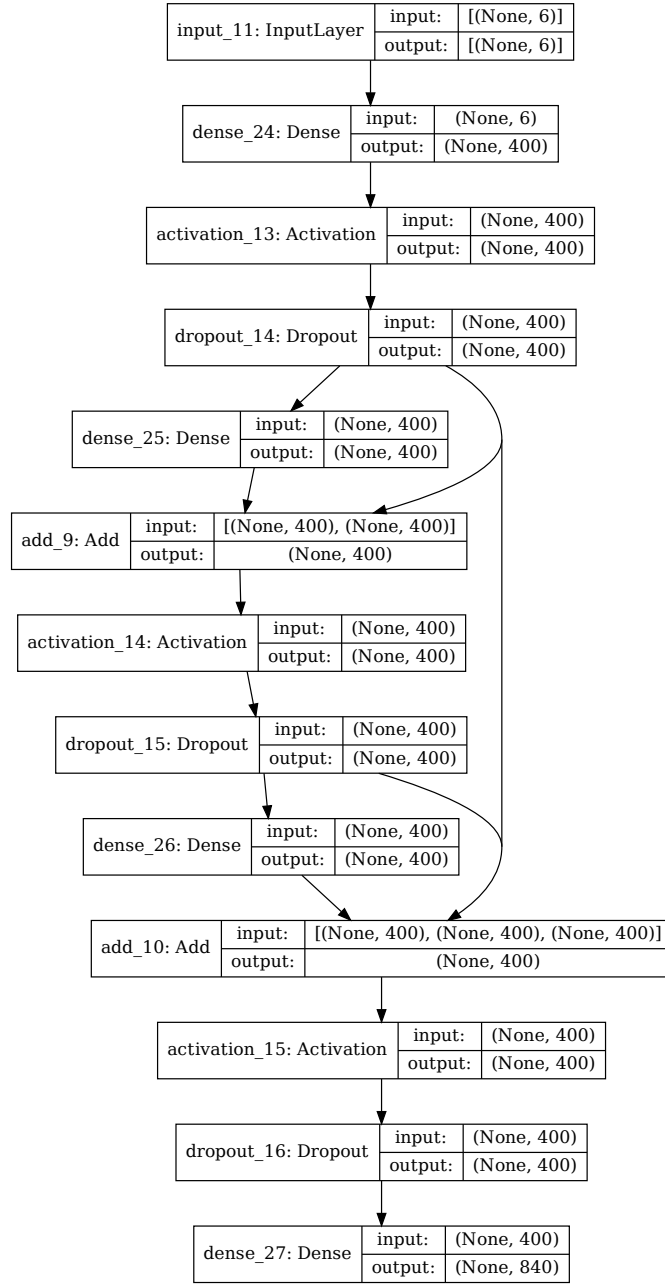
input_11: InputLayer | input: | [(None, 6)]
output: | [(None, 6)]

dense_24: Dense | input: | (None, 6)
output: | (None, 400)

activation_13: Activation | input: | (None, 400)
output: | (None, 400)

dropout_14: Dropout | input: | (None, 400)
output: | (None, 400)

dense_25: Dense | input: | (None, 400)
output: | (None, 400)

add_9: Add | input: | [(None, 400), (None, 400)]
output: | (None, 400)

activation_14: Activation | input: | (None, 400)
output: | (None, 400)

dropout_15: Dropout | input: | (None, 400)
output: | (None, 400)

dense_26: Dense | input: | (None, 400)
output: | (None, 400)

add_10: Add | input: | [(None, 400), (None, 400), (None, 400)]
output: | (None, 400)

activation_15: Activation | input: | (None, 400)
output: | (None, 400)

dropout_16: Dropout | input: | (None, 400)
output: | (None, 400)

dense_27: Dense | input: | (None, 400)
output: | (None, 840)